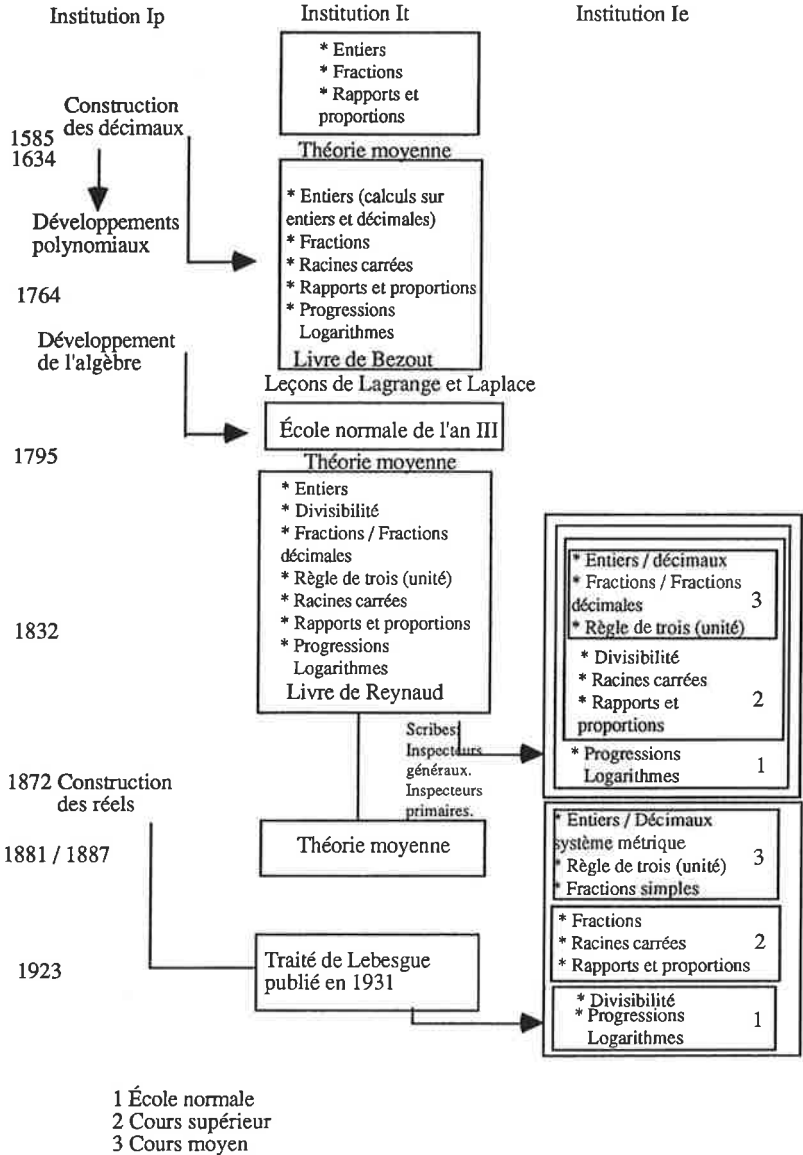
Institution Ip

Institution It

Institution Ie

* Entiers
* Fractions
* Rapports et proportions

Construction des décimaux

1585
1634

Théorie moyenne

Développements polynomiaux

* Entiers (calculs sur entiers et décimales)
* Fractions
* Racines carrées
* Rapports et proportions
* Progressions Logarithmes
Livre de Bezout

1764

Développement de l'algèbre

Leçons de Lagrange et Laplace

École normale de l'an III

1795

Théorie moyenne

* Entiers
* Divisibilité
* Fractions / Fractions décimales
* Règle de trois (unité)
* Racines carrées
* Rapports et proportions
* Progressions Logarithmes
Livre de Reynaud

1832

* Entiers / décimaux
* Fractions / Fractions décimales
* Règle de trois (unité)
3

* Divisibilité
* Racines carrées
* Rapports et proportions
2

* Progressions Logarithmes
1

Scribes: Inspecteurs généraux. Inspecteurs primaires.

1872 Construction des réels

1881 / 1887

Théorie moyenne

* Entiers / Décimaux système métrique
* Règle de trois (unité)
* Fractions simples
3

* Fractions
* Racines carrées
* Rapports et proportions
2

1923

Traité de Lebesgue publié en 1931

* Divisibilité
* Progressions Logarithmes
1

1 École normale
2 Cours supérieur
3 Cours moyen